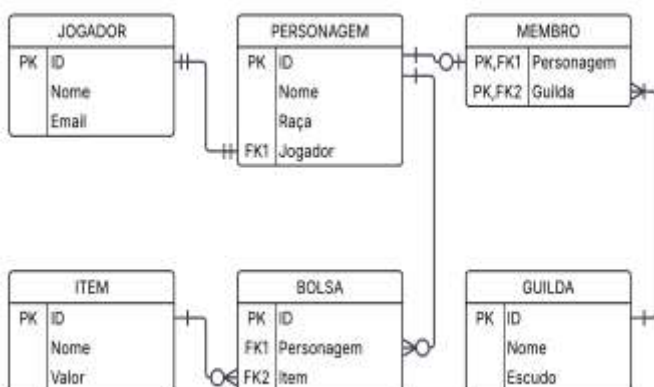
| JOGADOR | |
|---|---|
| PK | ID |
| | Nome |
| | Email |

| PERSONAGEM | |
|---|---|
| PK | ID |
| | Nome |
| | Raça |
| FK1 | Jogador |

| MEMBRO | |
|---|---|
| PK,FK1 | Personagem |
| PK,FK2 | Guilda |

| ITEM | |
|---|---|
| PK | ID |
| | Nome |
| | Valor |

| BOLSA | |
|---|---|
| PK | ID |
| FK1 | Personagem |
| FK2 | Item |

| GUILDA | |
|---|---|
| PK | ID |
| | Nome |
| | Escudo |